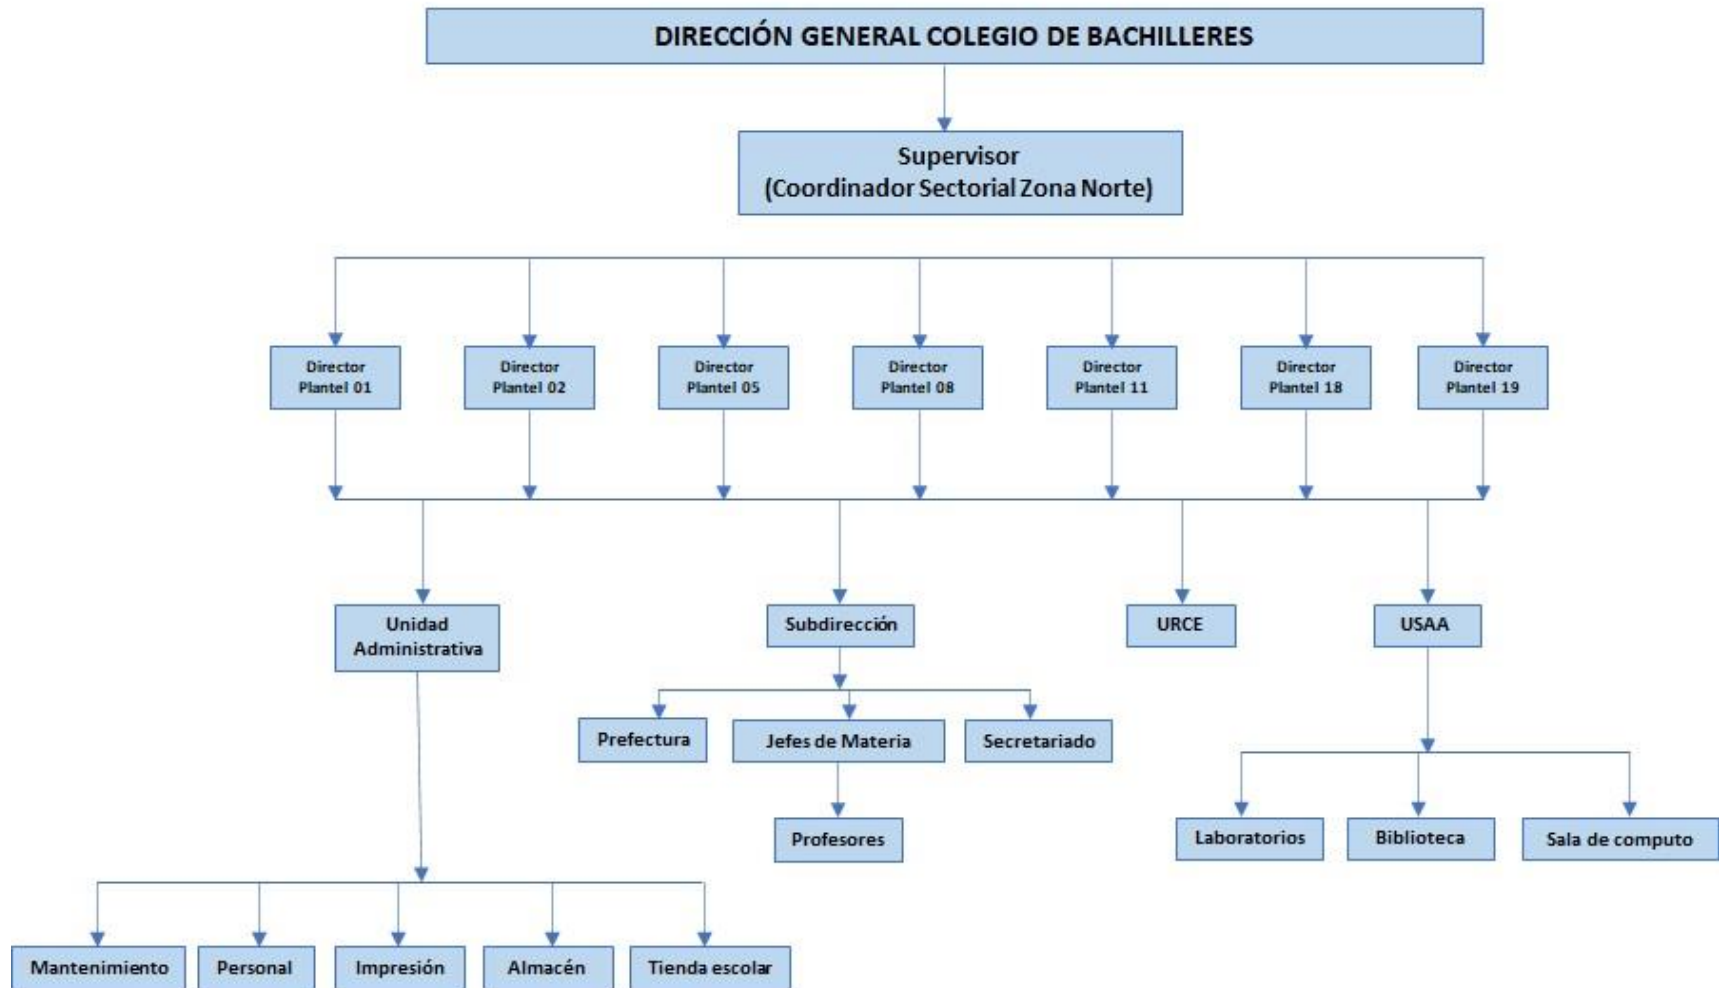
DIRECCIÓN GENERAL COLEGIO DE BACHILLERES

Supervisor
(Coordinador Sectorial Zona Norte)

Director Plantel 01
Director Plantel 02
Director Plantel 05
Director Plantel 08
Director Plantel 11
Director Plantel 18
Director Plantel 19

Unidad Administrativa
Subdirección
URCE
USAA

Prefectura
Jefes de Materia
Secretariado
Profesores

Laboratorios
Biblioteca
Sala de computo

Mantenimiento
Personal
Impresión
Almacén
Tienda escolar